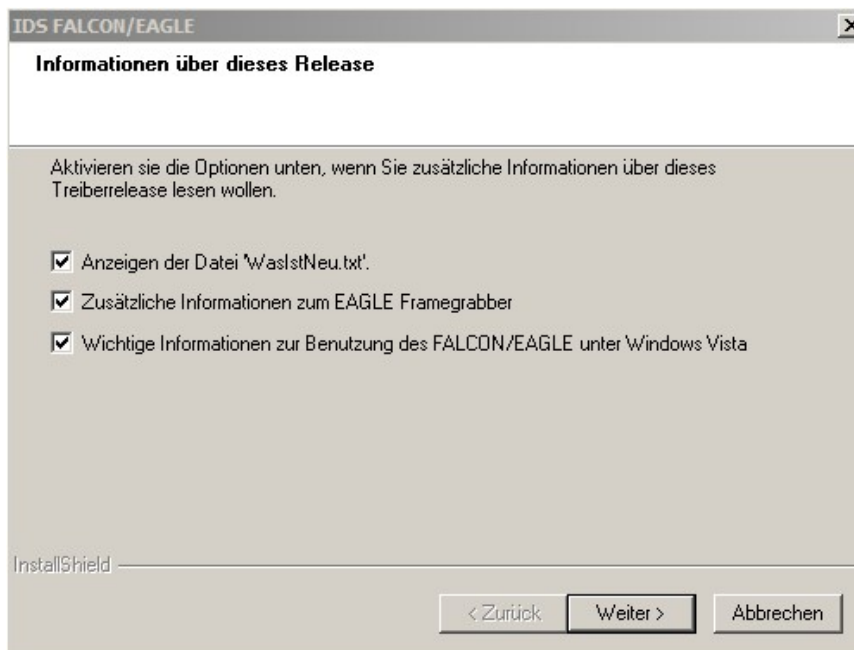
IDS FALCON/EAGLE

Informationen über dieses Release

Aktivieren sie die Optionen unten, wenn Sie zusätzliche Informationen über dieses Treiberrelease lesen wollen.

☑ Anzeigen der Datei 'WasIstNeu.txt'.

☑ Zusätzliche Informationen zum EAGLE Framegrabber

☑ Wichtige Informationen zur Benutzung des FALCON/EAGLE unter Windows Vista

InstallShield

< Zurück | Weiter > | Abbrechen